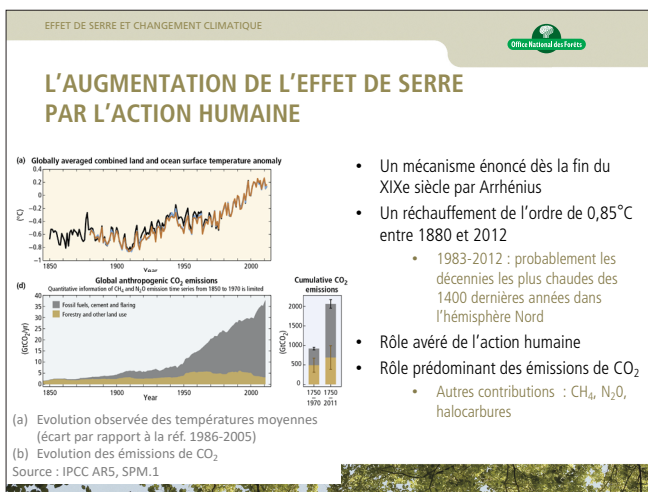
EFFET DE SERRE ET CHANGEMENT CLIMATIQUE

Office National des Forêts

L'AUGMENTATION DE L'EFFET DE SERRE PAR L'ACTION HUMAINE

(a) Globally averaged combined land and ocean surface temperature anomaly

0.4
0.2
0.0
−0.2
−0.4
−0.6
−0.8
(°C)
1850 1900 1950 2000
Year

(d) Global anthropogenic $CO_2$ emissions
Quantitative information of $CH_4$, $N_2O$ emission time series from 1850 to 1970 is limited

Fossil fuels, cement and flaring
Forestry and other land use
40
35
30
25
20
15
10
5
0
$(GtCO_2/yr)$
1850 1900 1950 2000
Year

Cumulative $CO_2$ emissions
2000
1500
1000
500
0
$(GtCO_2)$
1750 1970
1750 2011

(a) Evolution observée des températures moyennes (écart par rapport à la réf. 1986-2005)
(b) Evolution des émissions de $CO_2$
Source : IPCC AR5, SPM.1

• Un mécanisme énoncé dès la fin du XIXe siècle par Arrhénius
• Un réchauffement de l'ordre de 0,85°C entre 1880 et 2012
  • 1983-2012 : probablement les décennies les plus chaudes des 1400 dernières années dans l'hémisphère Nord
• Rôle avéré de l'action humaine
• Rôle prédominant des émissions de $CO_2$
  • Autres contributions : $CH_4$, $N_20$, halocarbures